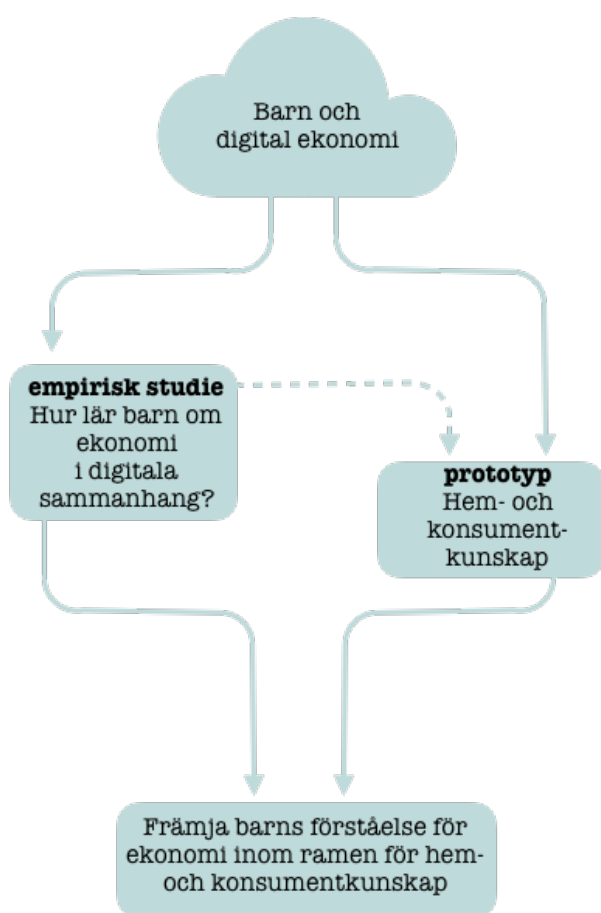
Barn och digital ekonomi

**empirisk studie**
Hur lär barn om ekonomi i digitala sammanhang?

**prototyp**
Hem- och konsumentkunskap

Främja barns förståelse för ekonomi inom ramen för hem- och konsumentkunskap